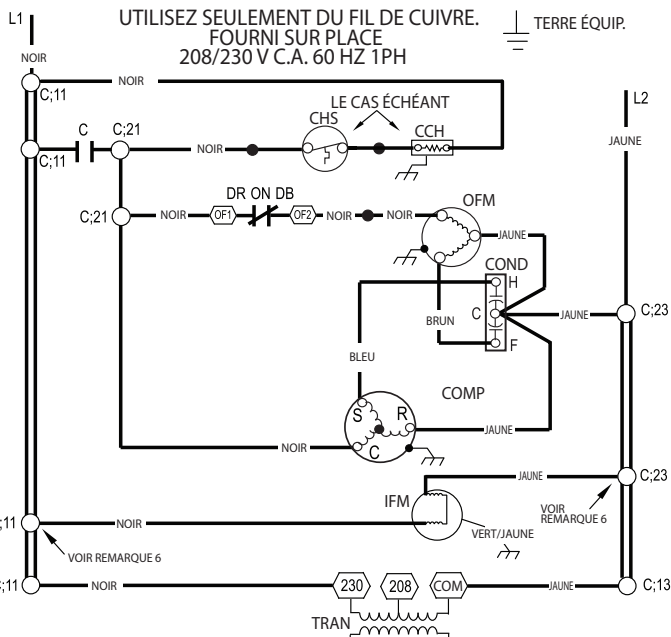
L1

UTILISEZ SEULEMENT DU FIL DE CUIVRE.
FOURNI SUR PLACE
208/230 V C.A. 60 HZ 1PH

TERRE ÉQUIP.

NOIR

NOIR

C;11

LE CAS ÉCHÉANT

C

C;21

CHS

CCH

NOIR

C;11

L2

JAUNE

DR ON DB

OFM

C;21

NOIR

OF1

OF2

NOIR

NOIR

JAUNE

COND

H

BRUN

C

JAUNE

C;23

F

BLEU

COMP

S

R

JAUNE

NOIR

C

JAUNE

C;23

IFM

VOIR REMARQUE 6

C;11

NOIR

VERT/JAUNE

VOIR REMARQUE 6

C;11

NOIR

230

208

COM

JAUNE

C;13

TRAN